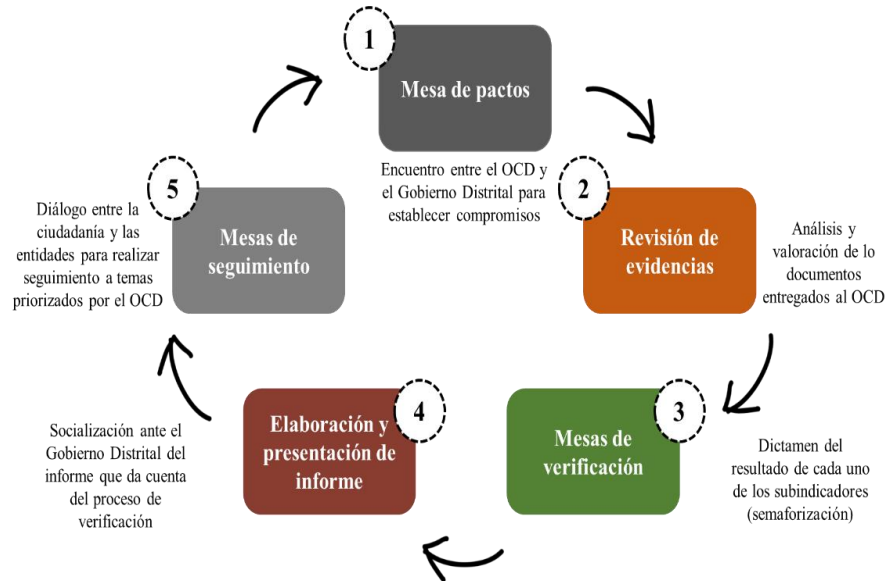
1

Mesa de pactos

Encuentro entre el OCD y el Gobierno Distrital para establecer compromisos

2

Revisión de evidencias

Análisis y valoración de lo documentos entregados al OCD

3

Mesas de verificación

Dictamen del resultado de cada uno de los subindicadores (semaforización)

4

Elaboración y presentación de informe

Socialización ante el Gobierno Distrital del informe que da cuenta del proceso de verificación

5

Mesas de seguimiento

Diálogo entre la ciudadanía y las entidades para realizar seguimiento a temas priorizados por el OCD